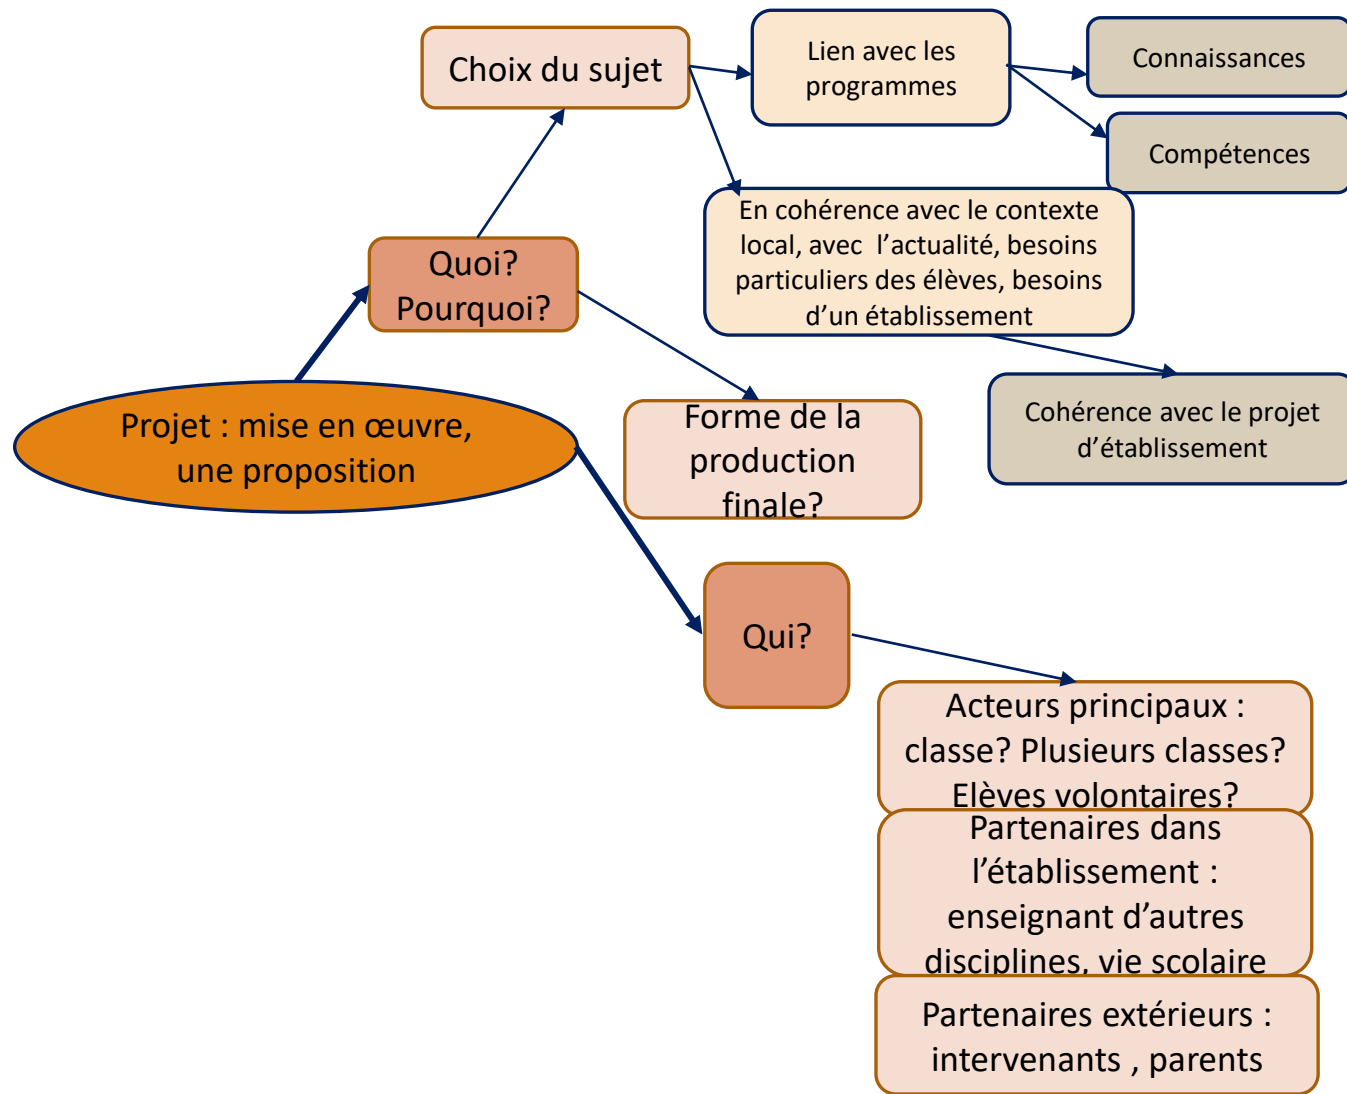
Projet : mise en œuvre, une proposition

Quoi? Pourquoi?

Choix du sujet

Lien avec les programmes

Connaissances

Compétences

En cohérence avec le contexte local, avec l’actualité, besoins particuliers des élèves, besoins d’un établissement

Cohérence avec le projet d’établissement

Forme de la production finale?

Qui?

Acteurs principaux : classe? Plusieurs classes? Elèves volontaires?

Partenaires dans l’établissement : enseignant d’autres disciplines, vie scolaire

Partenaires extérieurs : intervenants , parents